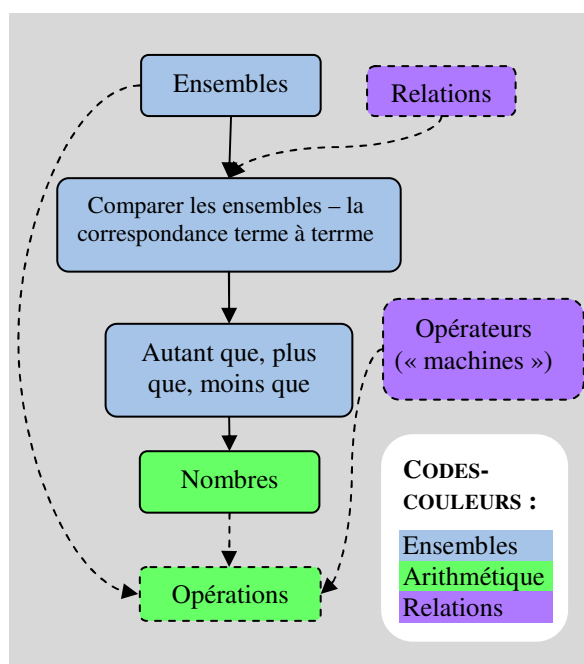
Ensembles

Relations

Comparer les ensembles – la correspondance terme à terme

Autant que, plus que, moins que

Opérateurs (« machines »)

Nombres

Opérations

CODES-COULEURS :

Ensembles
Arithmétique
Relations